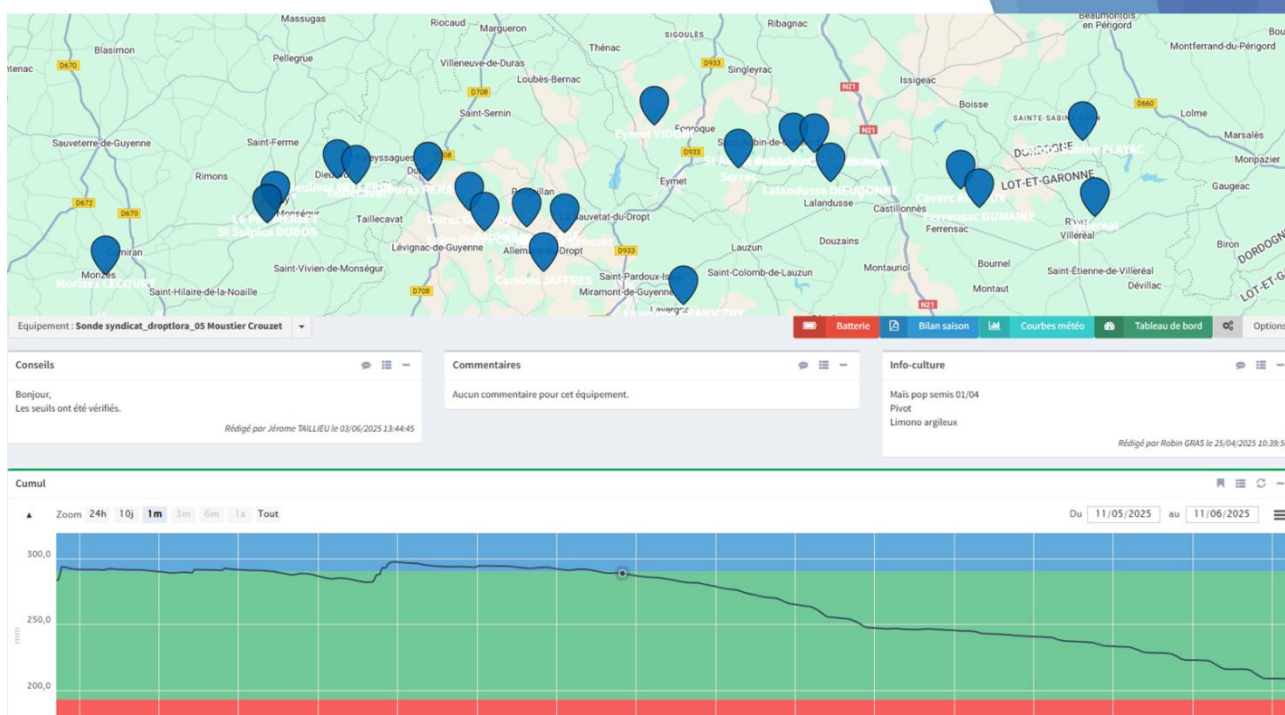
Massugas Riocaud Margueron Ribagnac Beaumontois en Périgord
tenac D670 Blasimon Pellegrue Thénac SIGOULÈS Montferrand-du-Périgord
Villeneuve-de-Duras D933 Singleyrac
Loubès-Bernac Issigeac
D708 N21 Boisse D660 Lolme
Saint-Sernin SAINTE-SABINE
Eymet VIDAL Faurogue
Sauveterre-de-Guyenne Saint-Ferme D933 Marsalès
Rimons Eymet Lalandusse DIEUDONNÉ DORDOGNE FLAYAC Monpazier
Lalandusse LOT-ET-GARONNE Gaugeac
D672 D670 Castillonnès Cavarc
Taillecavat Duras Ferrensac DUMAINE
St Sulpice DUBOS La Sauvetat-du-Dropt Ferrensac Rives Villeréal
Lévignac-de-Guyenne Allemans-du-Dropt D933 Lauzun Douzains Biron DORDOGNE
Morizès Saint-Vivien-de-Monségur Cambes JAFFRES Saint-Colomb-de-Lauzun Montauriol Bournel Saint-Étienne-de-Villeréal
Morizès LECOURT Saint-Hilaire-de-la-Noaille D708 Saint-Pardoux-Isaac Miramont-de-Guyenne Montaut Dévillac LOT-ET-GA
Lavergne N21

Equipement : Sonde syndicat_droptlora_05 Moustier Crouzet
Batterie Bilan saison Courbes météo Tableau de bord Options

Conseils
Bonjour,
Les seuils ont été vérifiés.
Rédigé par Jérome TAILLIEU le 03/06/2025 13:44:45

Commentaires
Aucun commentaire pour cet équipement.

Info-culture
Maïs pop semis 01/04
Pivot
Limono argileux
Rédigé par Robin GRAS le 25/04/2025 10:39:5

Cumul
Zoom 24h 10j 1m 3m 6m 1a Tout
Du 11/05/2025 au 11/06/2025
300,0
250,0
200,0
mm